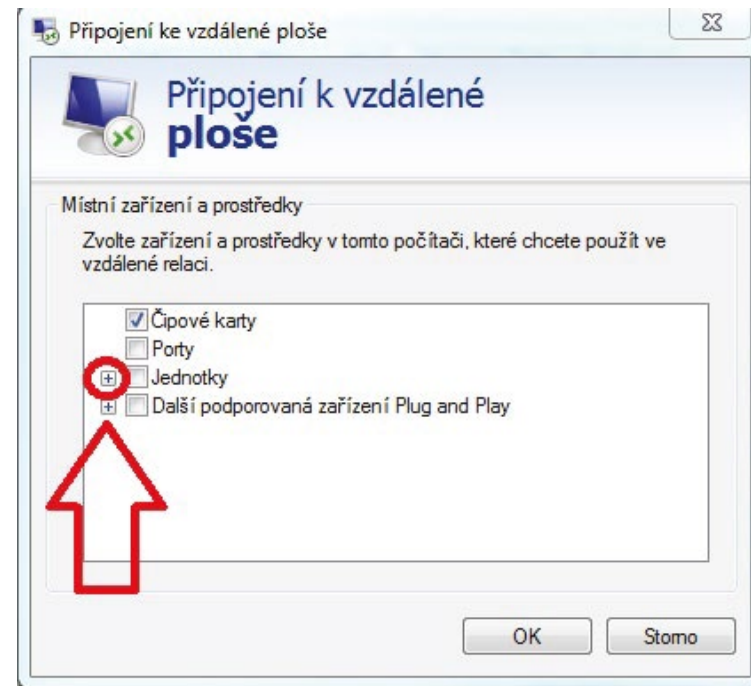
Připojení ke vzdálené ploše

Připojení k vzdálené **ploše**

Místní zařízení a prostředky

Zvolte zařízení a prostředky v tomto počítači, které chcete použít ve vzdálené relaci.

Čipové karty
Porty
Jednotky
Další podporovaná zařízení Plug and Play

OK
Storno